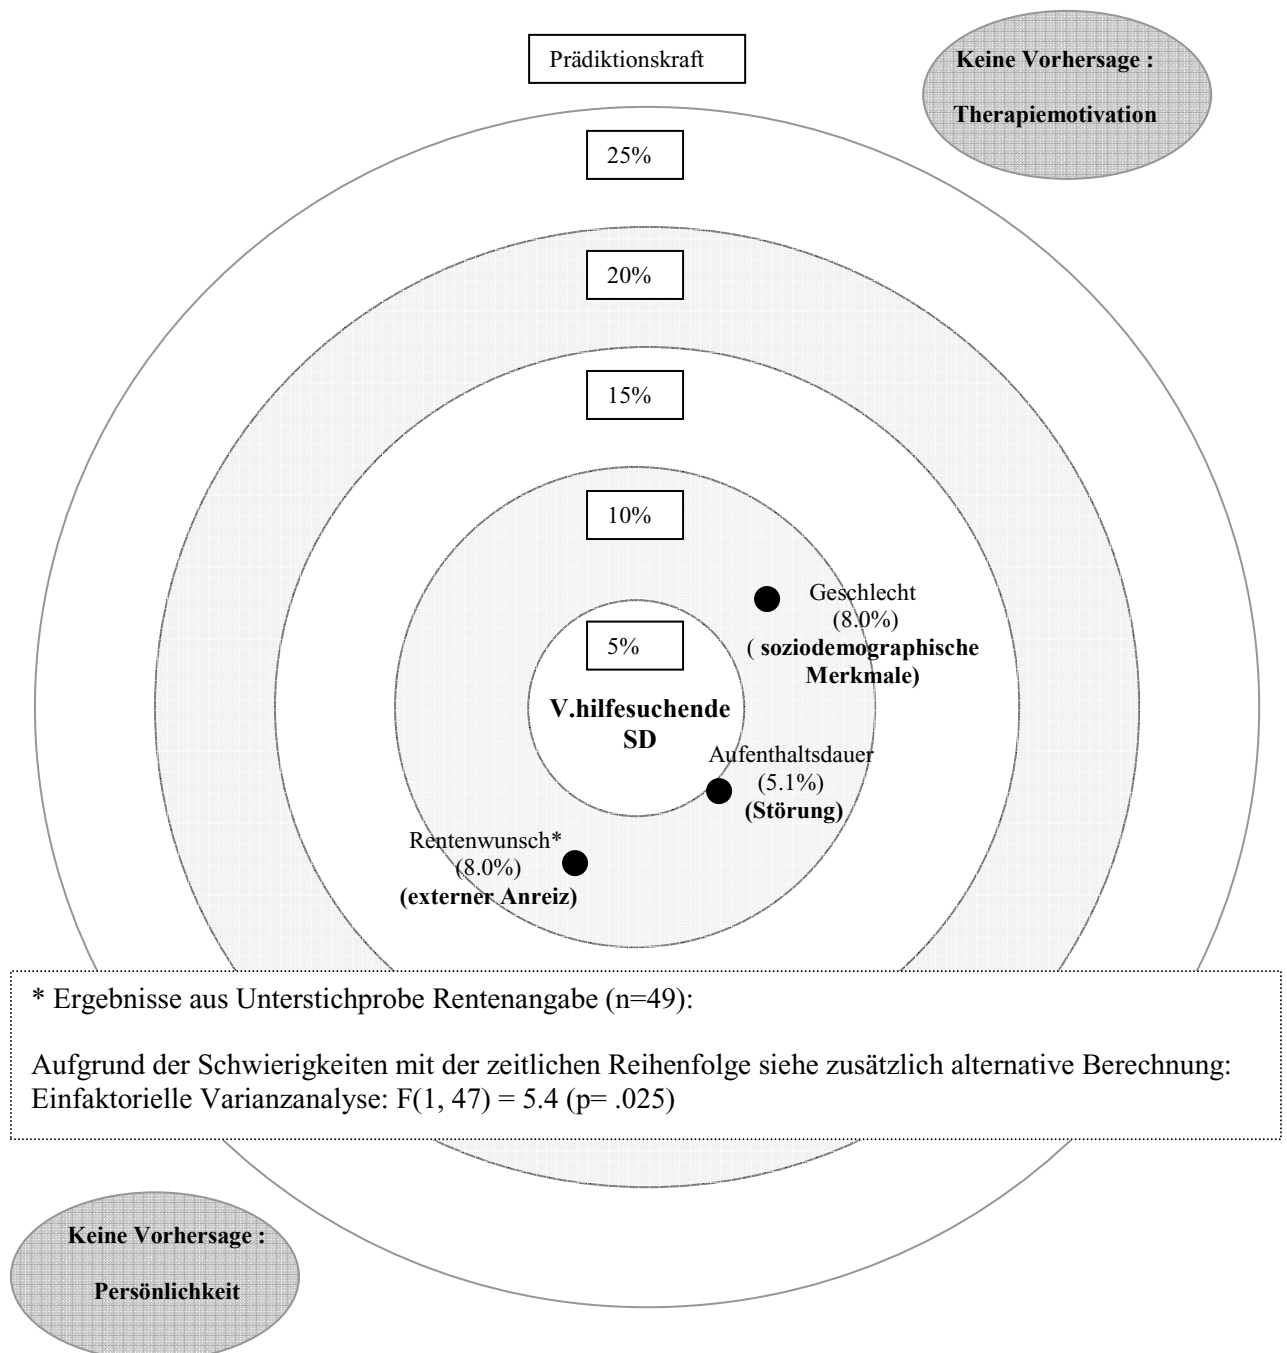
Prädiktionskraft

Keine Vorhersage :

Therapiemotivation

25%

20%

15%

10%

5%

Geschlecht
(8.0%)
( soziodemographische Merkmale)

V.hilfesuchende SD

Aufenthaltsdauer
(5.1%)
(Störung)

Rentenwunsch*
(8.0%)
(externer Anreiz)

* Ergebnisse aus Unterstichprobe Rentenangabe (n=49):

Aufgrund der Schwierigkeiten mit der zeitlichen Reihenfolge siehe zusätzlich alternative Berechnung: Einfaktorielle Varianzanalyse: F(1, 47) = 5.4 (p= .025)

Keine Vorhersage :

Persönlichkeit